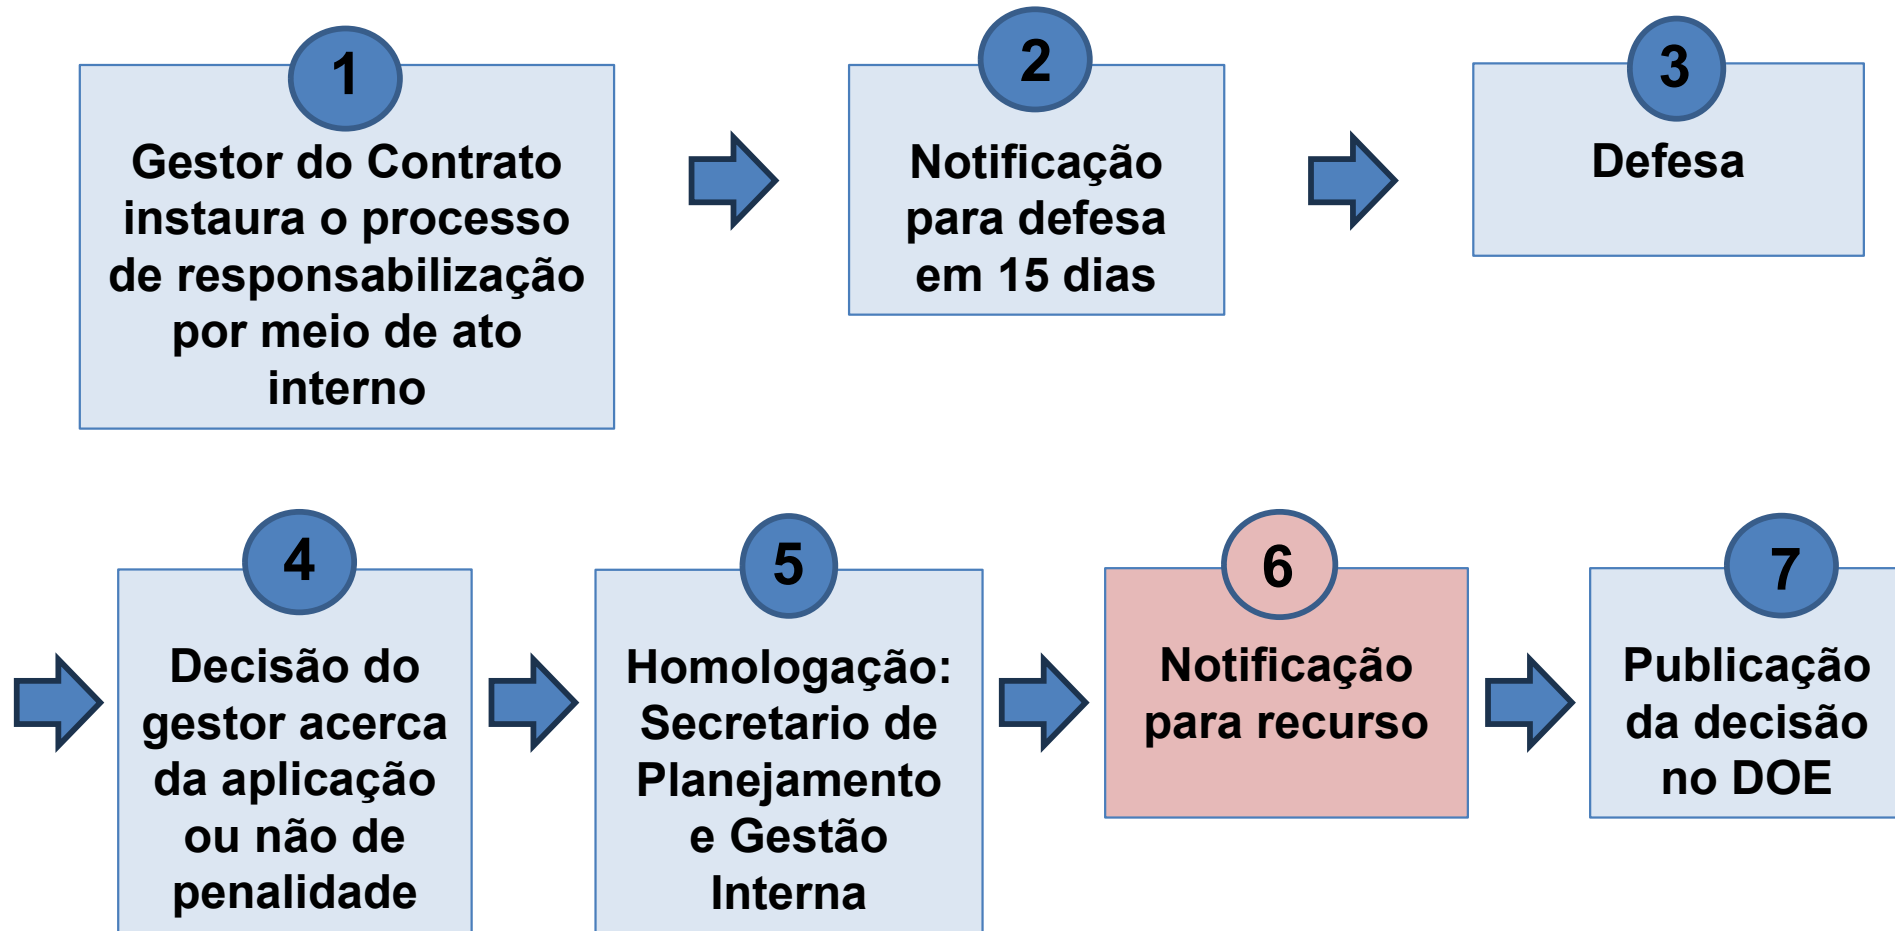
1
Gestor do Contrato instaura o processo de responsabilização por meio de ato interno

2
Notificação para defesa em 15 dias

3
Defesa

4
Decisão do gestor acerca da aplicação ou não de penalidade

5
Homologação: Secretario de Planejamento e Gestão Interna

6
Notificação para recurso

7
Publicação da decisão no DOE